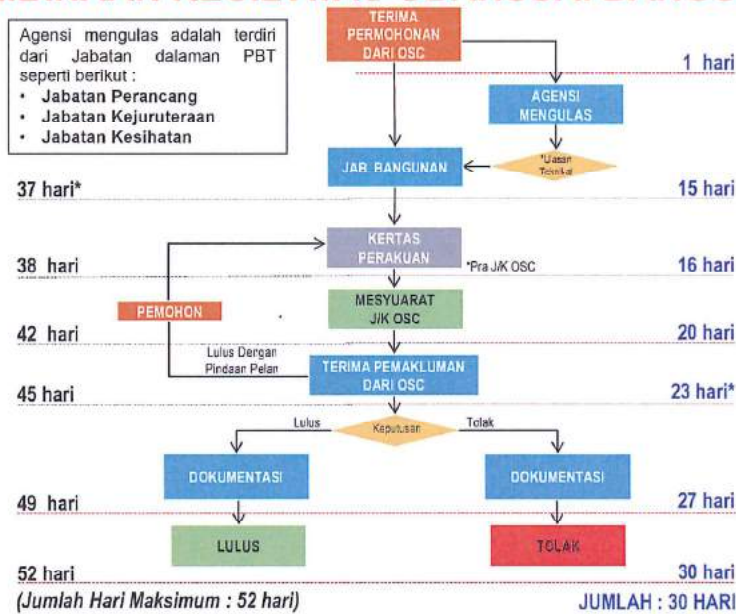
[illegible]

Agensi mengulas adalah terdiri dari Jabatan dalaman PBT seperti berikut :
• Jabatan Perancang
• Jabatan Kejuruteraan
• Jabatan Kesihatan

TERIMA PERMOHONAN DARI OSC

1 hari

AGENSI MENGULAS

*Ulasan Teknikal

JAB. BANGUNAN

37 hari*

15 hari

KERTAS PERAKUAN

38 hari

*Pra J/K OSC

16 hari

PEMOHON

MESYUARAT J/K OSC

42 hari

20 hari

Lulus Dengan Pindaan Pelan

TERIMA PEMAKLUMAN DARI OSC

45 hari

23 hari*

Lulus

Keputusan

Tolak

DOKUMENTASI

DOKUMENTASI

49 hari

27 hari

LULUS

TOLAK

52 hari

30 hari

(Jumlah Hari Maksimum : 52 hari)

JUMLAH : 30 HARI